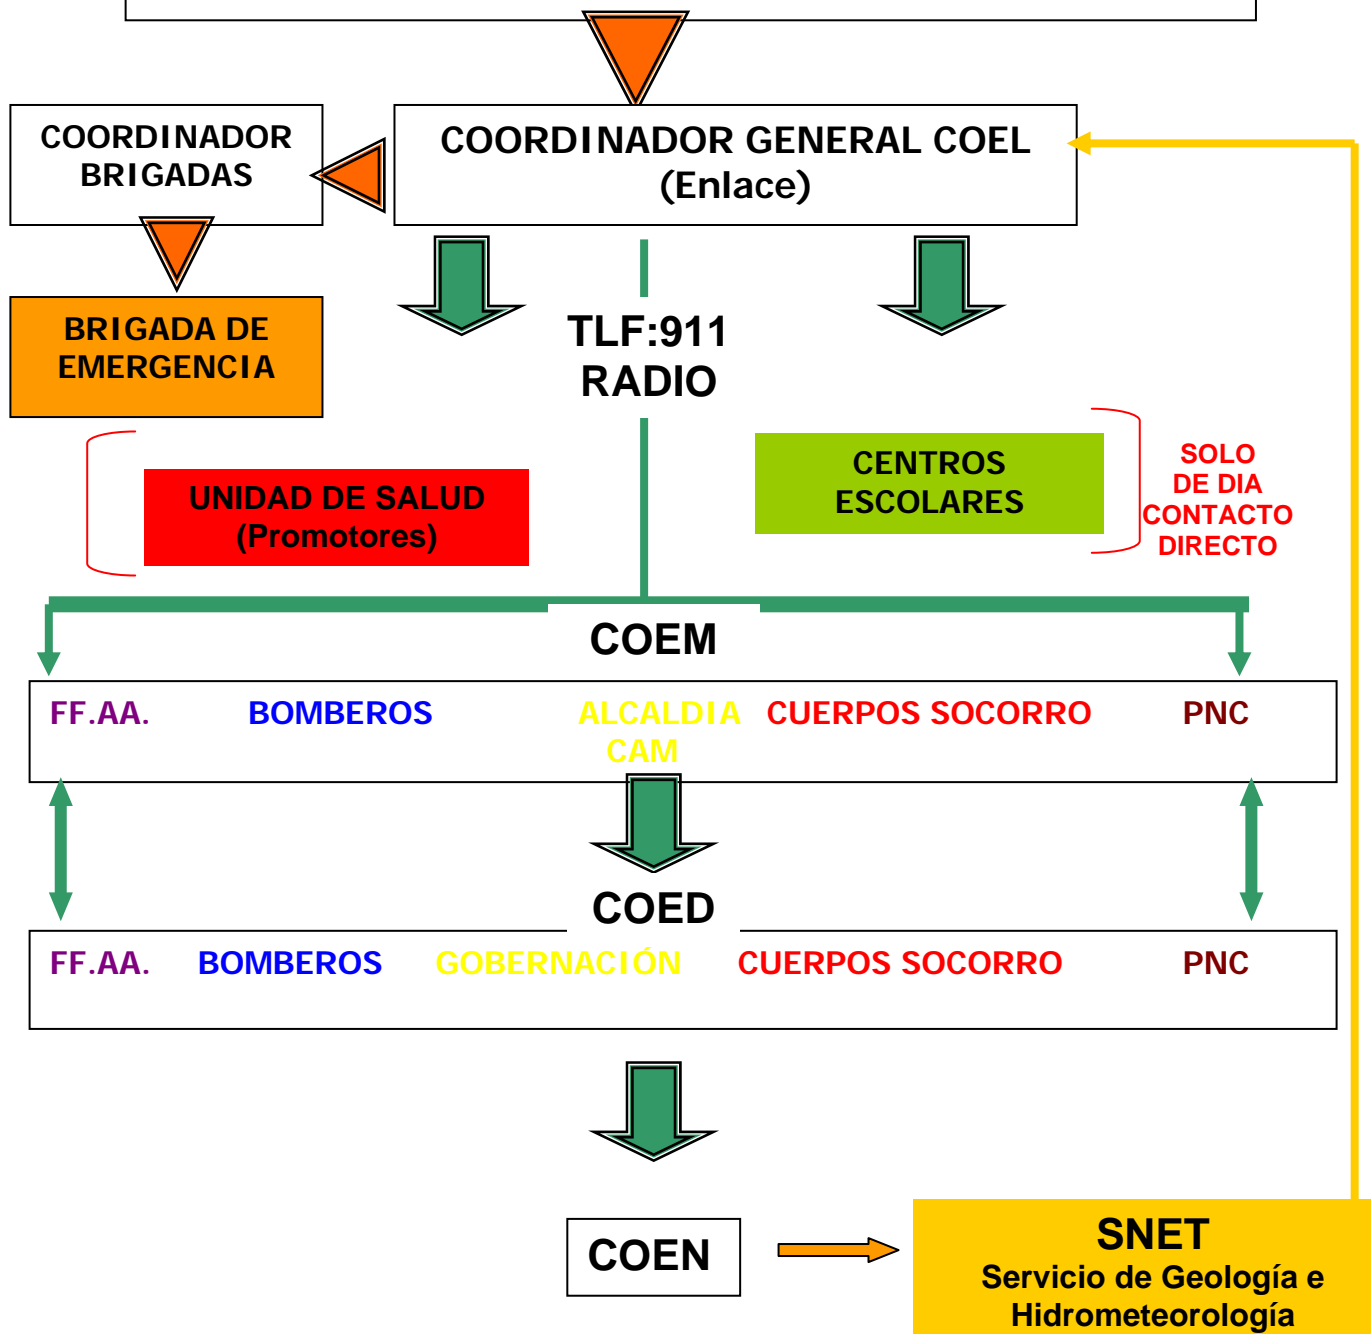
COORDINADOR BRIGADAS

COORDINADOR GENERAL COEL
(Enlace)

BRIGADA DE EMERGENCIA

TLF:911
RADIO

UNIDAD DE SALUD
(Promotores)

CENTROS ESCOLARES

SOLO DE DIA CONTACTO DIRECTO

COEM

FF.AA.

BOMBEROS

ALCALDIA CAM

CUERPOS SOCORRO

PNC

COED

FF.AA.

BOMBEROS

GOBERNACIÓN

CUERPOS SOCORRO

PNC

COEN

SNET
Servicio de Geología e Hidrometeorología